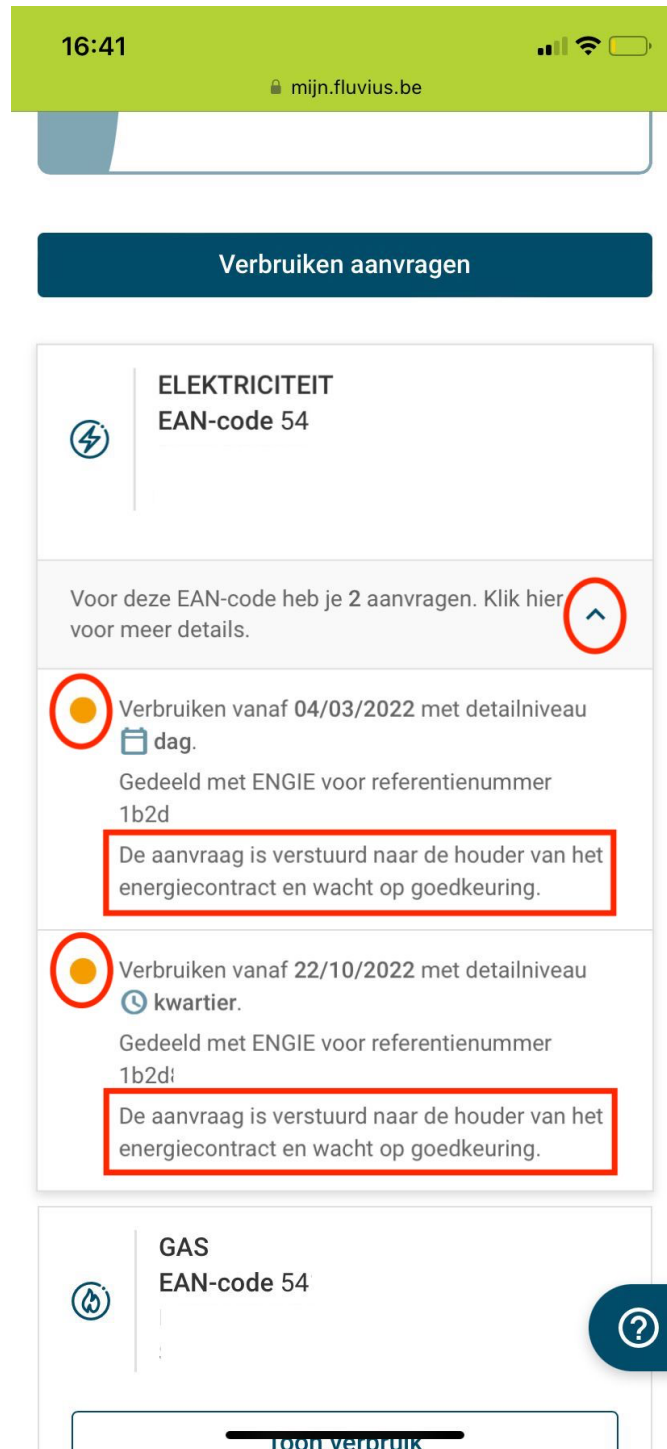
16:41

mijn.fluvius.be

Verbruiken aanvragen

ELEKTRICITEIT
EAN-code 54

Voor deze EAN-code heb je 2 aanvragen. Klik hier voor meer details.

Verbruiken vanaf 04/03/2022 met detailniveau dag.

Gedeeld met ENGIE voor referentienummer 1b2d

De aanvraag is verstuurd naar de houder van het energiecontract en wacht op goedkeuring.

Verbruiken vanaf 22/10/2022 met detailniveau kwartier.

Gedeeld met ENGIE voor referentienummer 1b2d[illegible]

De aanvraag is verstuurd naar de houder van het energiecontract en wacht op goedkeuring.

GAS
EAN-code 54

?

Toon verbruik